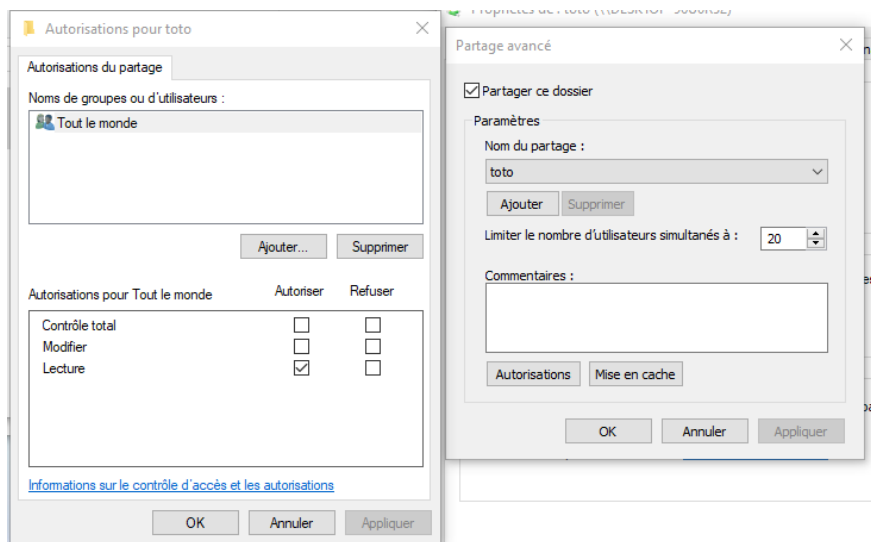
Autorisations pour toto

Autorisations du partage

Noms de groupes ou d'utilisateurs :

Tout le monde

Ajouter... Supprimer

Autorisations pour Tout le monde Autoriser Refuser

| | Autoriser | Refuser |
|---|---|---|
| Contrôle total | ☐ | ☐ |
| Modifier | ☐ | ☐ |
| Lecture | ☑ | ☐ |

Informations sur le contrôle d'accès et les autorisations

OK Annuler Appliquer

Propriétés de : toto (\\DESKTOP-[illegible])

Partage avancé

☑ Partager ce dossier

Paramètres

Nom du partage :

toto

Ajouter Supprimer

Limiter le nombre d'utilisateurs simultanés à : 20

Commentaires :

Autorisations Mise en cache

OK Annuler Appliquer